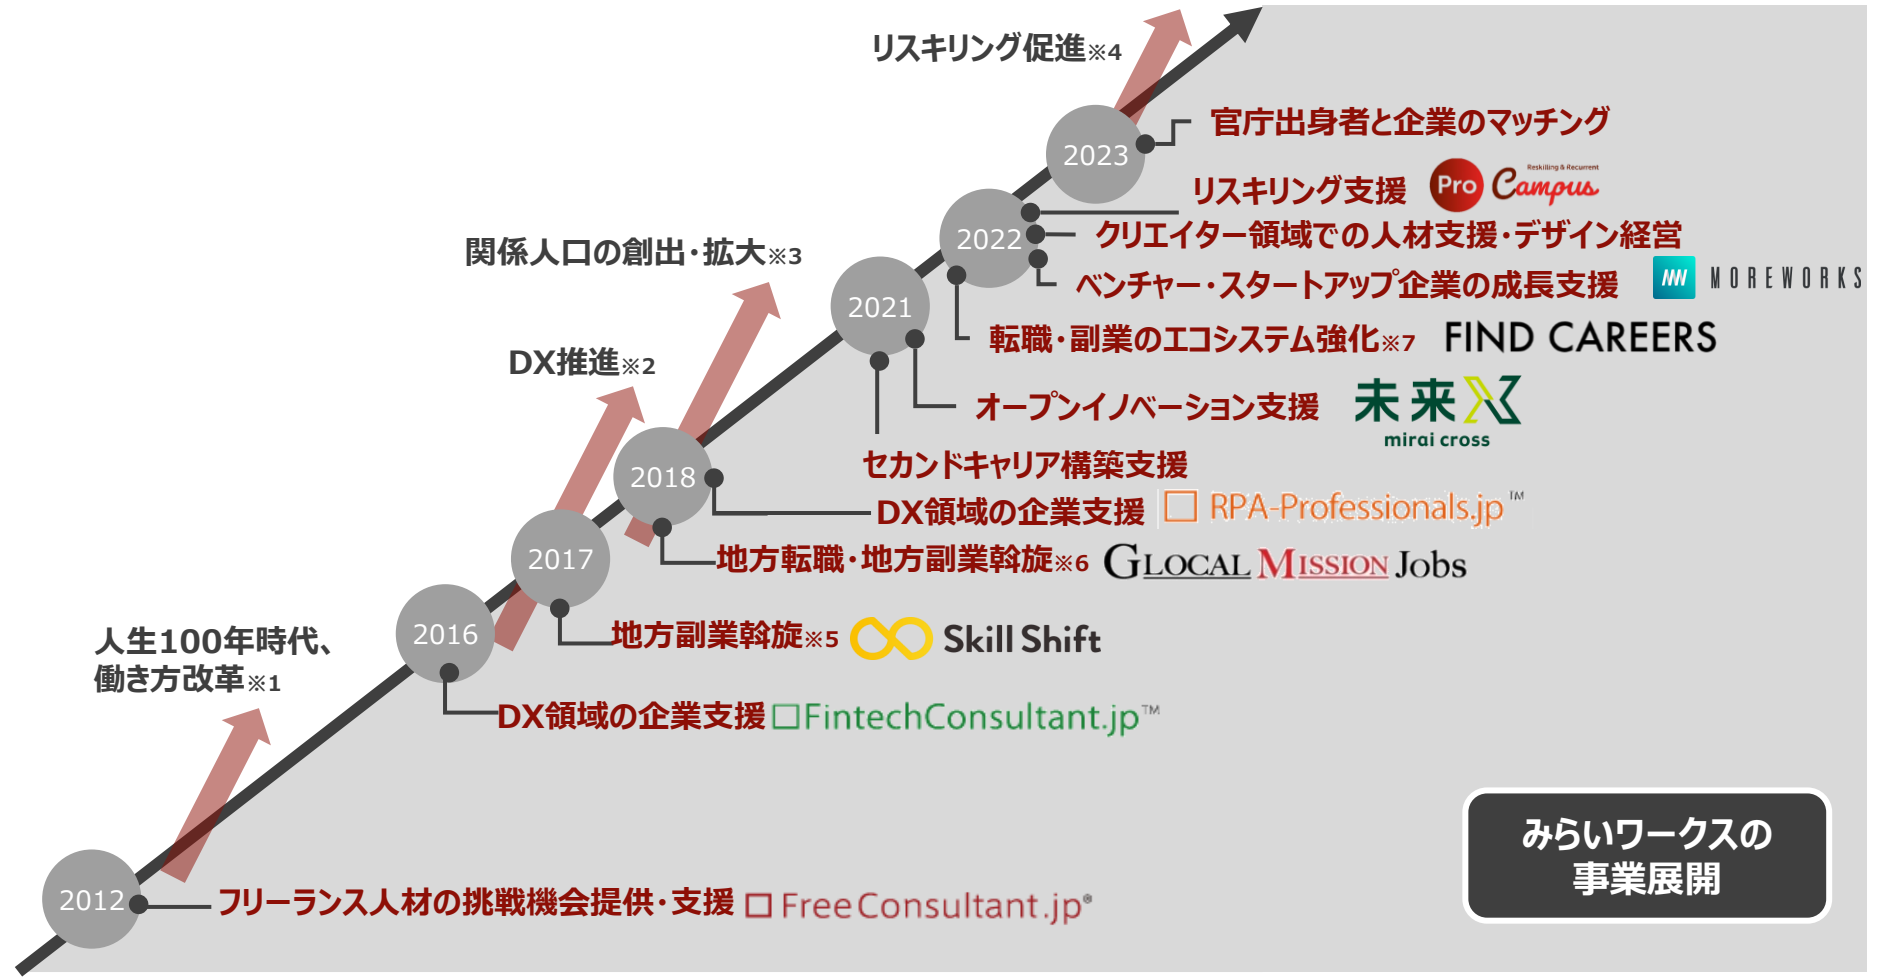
リスキリング促進※4

2023

官庁出身者と企業のマッチング

リスキリング支援 Pro Reskilling & Recurrent Campus

2022

クリエイター領域での人材支援・デザイン経営

関係人口の創出・拡大※3

ベンチャー・スタートアップ企業の成長支援 MW MOREWORKS

2021

転職・副業のエコシステム強化※7 FIND CAREERS

DX推進※2

オープンイノベーション支援 未来 mirai cross

セカンドキャリア構築支援

2018

DX領域の企業支援 RPA-Professionals.jp™

2017

地方転職・地方副業斡旋※6 GLOCAL MISSION Jobs

2016

地方副業斡旋※5 Skill Shift

人生100年時代、働き方改革※1

DX領域の企業支援 FintechConsultant.jp™

みらいワークスの事業展開

2012

フリーランス人材の挑戦機会提供・支援 FreeConsultant.jp®